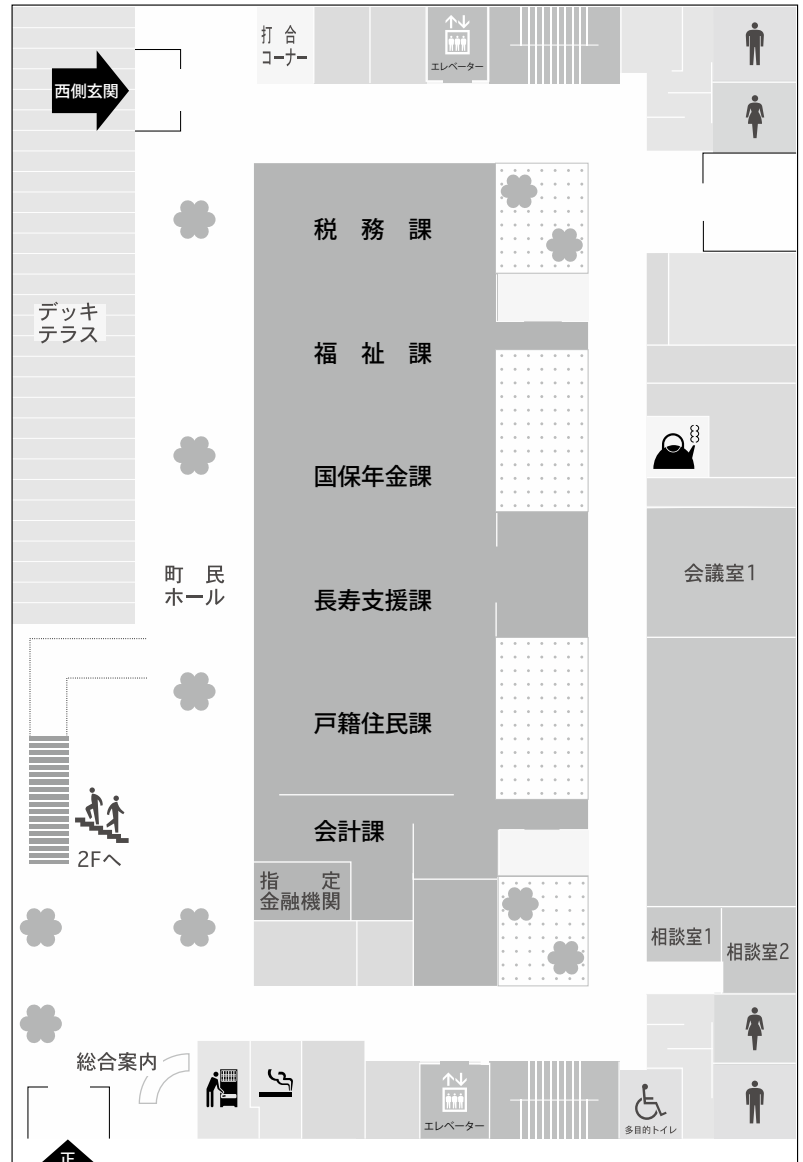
打合
コーナー

エレベーター

西側玄関

税務課

デッキ
テラス

福祉課

国保年金課

町民
ホール

会議室1

長寿支援課

戸籍住民課

会計課

2Fへ

指定
金融機関

相談室1

相談室2

総合案内

エレベーター

多目的トイレ

正